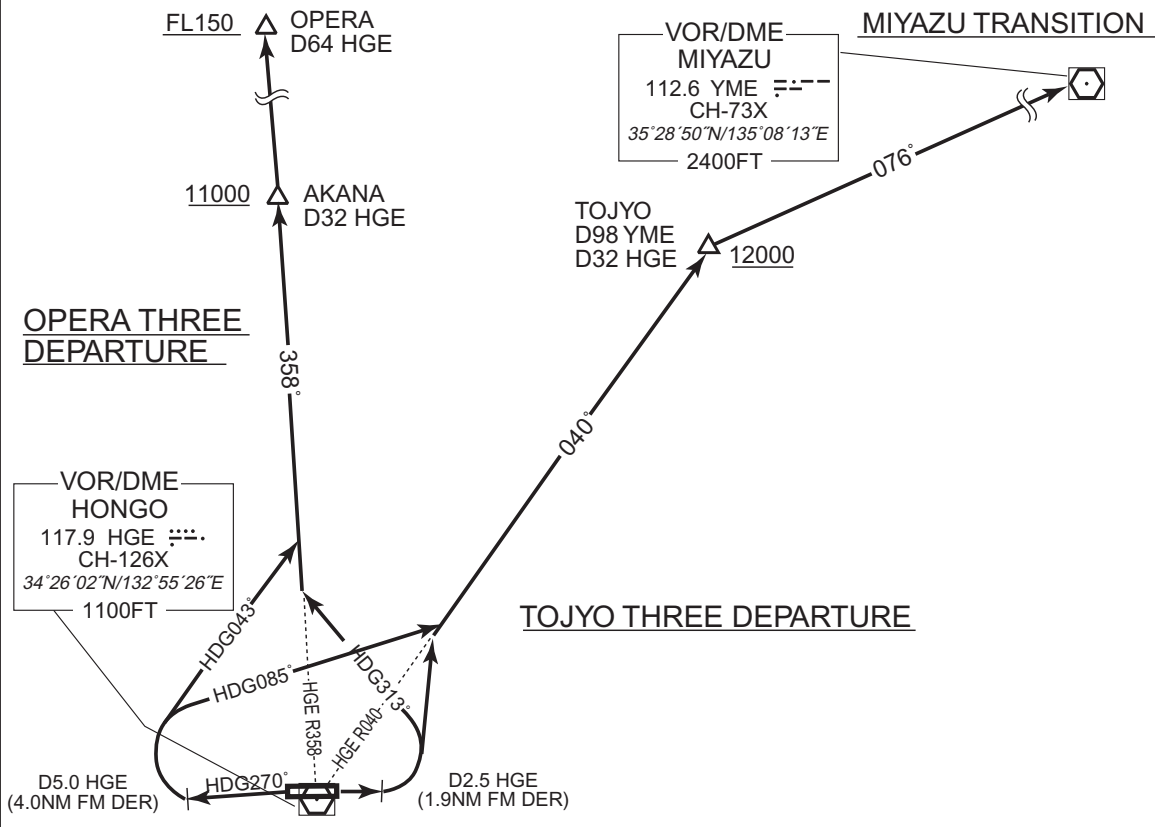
FL150 OPERA
D64 HGE

MIYAZU TRANSITION

VOR/DME
MIYAZU
112.6 YME
CH-73X
35°28´50˝N/135°08´13˝E
2400FT

11000 AKANA
D32 HGE

076°

TOJYO
D98 YME
D32 HGE
12000

OPERA THREE
DEPARTURE

358°

040°

VOR/DME
HONGO
117.9 HGE
CH-126X
34°26´02˝N/132°55´26˝E
1100FT

HDG043°

TOJYO THREE DEPARTURE

HDG085°
HDG313°
HGE R358
HGE R040

D5.0 HGE
(4.0NM FM DER)

HDG270°

D2.5 HGE
(1.9NM FM DER)